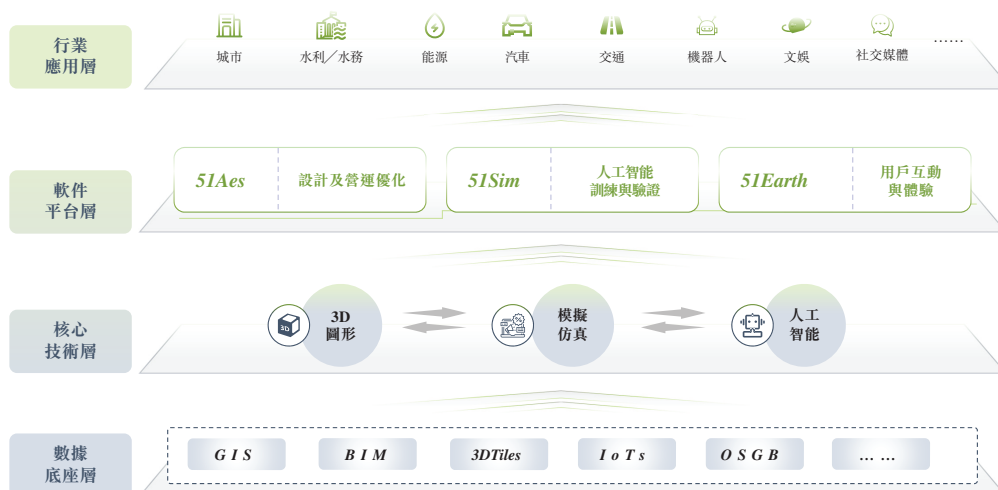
行業
應用層

城市　水利／水務　能源　汽車　交通　機器人　文娛　社交媒體　……

軟件
平台層

51Aes　設計及營運優化

51Sim　人工智能訓練與驗證

51Earth　用戶互動與體驗

核心
技術層

3D
圖形

模擬
仿真

人工
智能

數據
底座層

G I S　B I M　3DTiles　I o T s　O S G B　… …